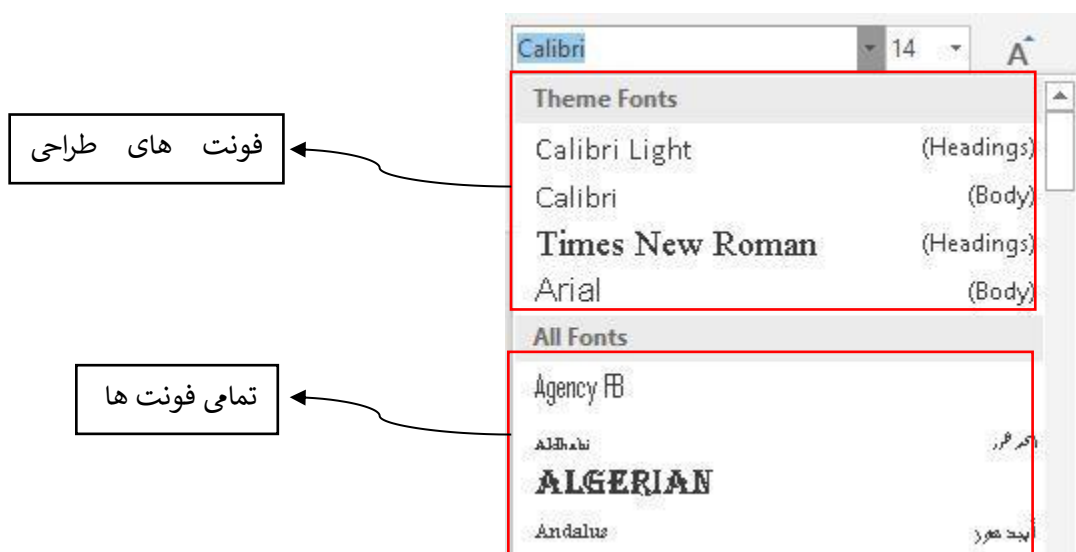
Calibri
14
A

Theme Fonts

Calibri Light (Headings)
Calibri (Body)
Times New Roman (Headings)
Arial (Body)

All Fonts

Agency FB
Aldhabi أبجد هوز
ALGERIAN
Andalus أبجد هوز

فونت های طراحی

تمامی فونت ها